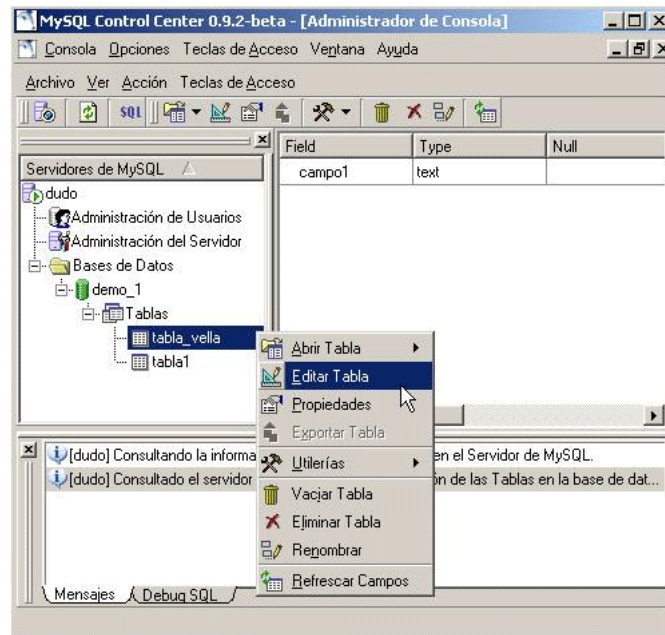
MySQL Control Center 0.9.2-beta - [Administrador de Consola]

Consola Opciones Teclas de Acceso Ventana Ayuda

Archivo Ver Acción Teclas de Acceso

SQL

Servidores de MySQL

dudo

Administración de Usuarios

Administración del Servidor

Bases de Datos

demo_1

Tablas

tabla_vella

tabla1

| Field | Type | Null |
|---|---|---|
| campo1 | text | |

Abrir Tabla

Editar Tabla

Propiedades

Exportar Tabla

Utilerías

Vaciar Tabla

Eliminar Tabla

Renombrar

Refrescar Campos

[dudo] Consultando la informa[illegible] en el Servidor de MySQL.

[dudo] Consultado el servidor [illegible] ón de las Tablas en la base de dat...

Mensajes Debug SQL